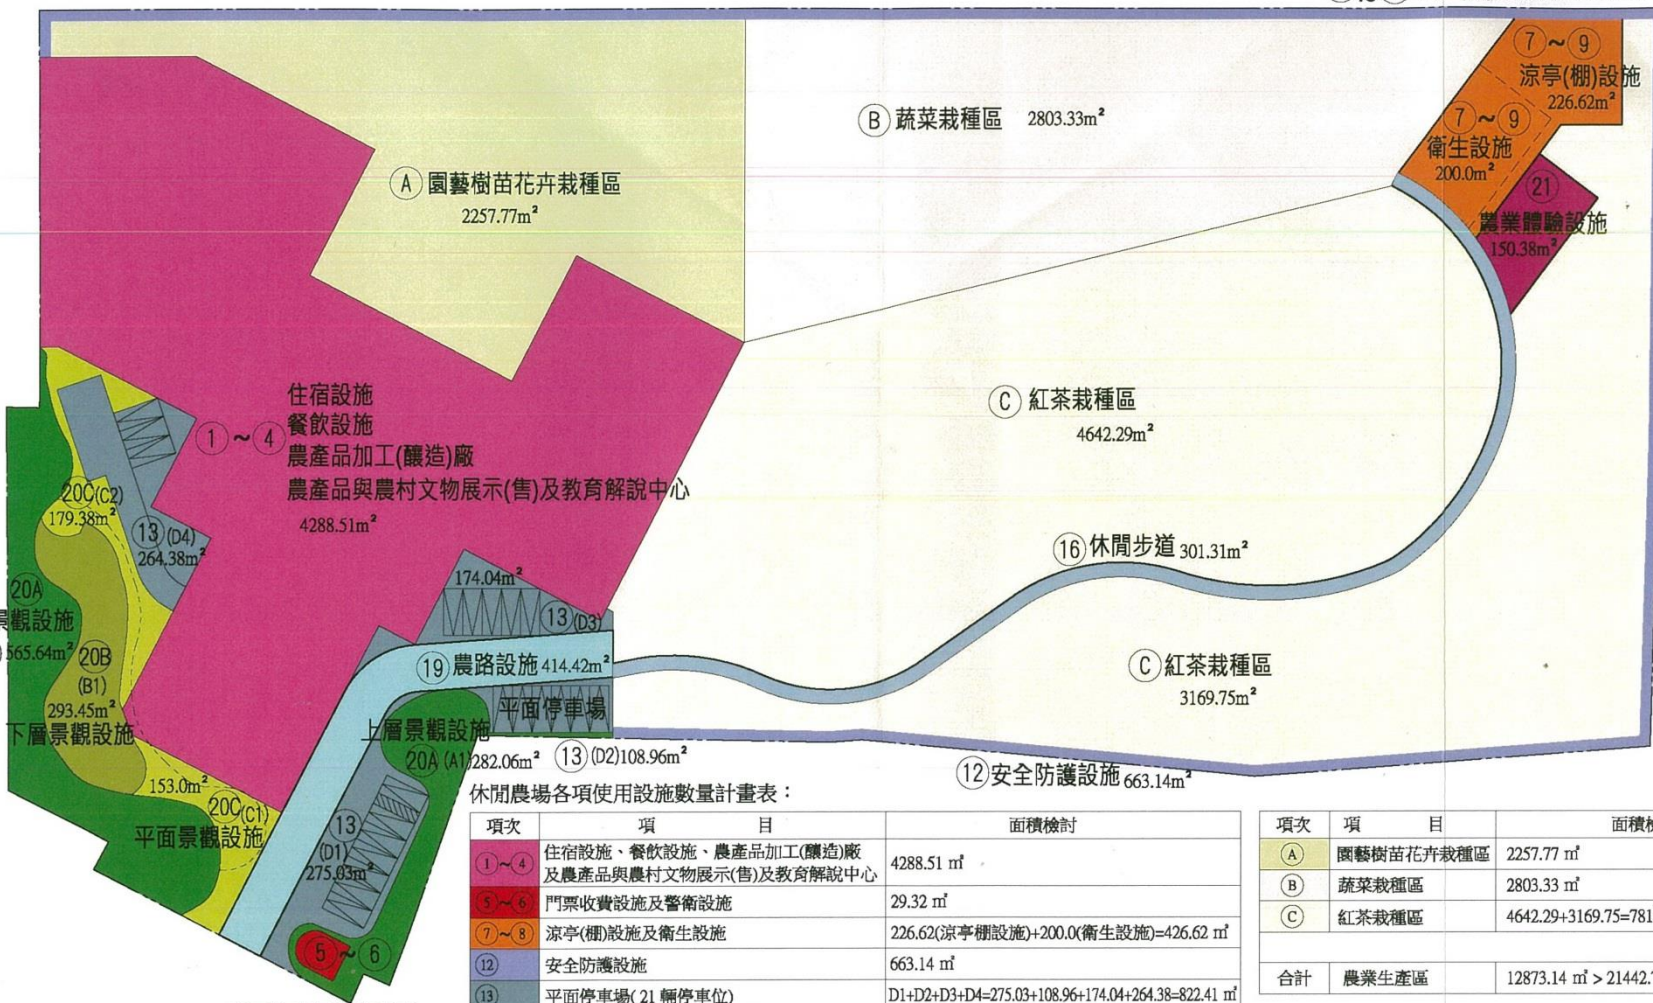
Ⓑ 蔬菜栽種區 2803.33m²

Ⓐ 園藝樹苗花卉栽種區 2257.77m²

⑦~⑨ 涼亭(棚)設施 226.62m²

⑦~⑨ 衛生設施 200.0m²

㉑ 農業體驗設施 150.38m²

住宿設施
餐飲設施
①~④ 農產品加工(釀造)廠
農產品與農村文物展示(售)及教育解說中心
4288.51m²

Ⓒ 紅茶栽種區 4642.29m²

20C(C2) 179.38m²

⑬(D4) 264.38m²

⑯ 休閒步道 301.31m²

20A 景觀設施 565.64m²

20B (B1) 293.45m²

174.04m²

⑬(D3)

⑲ 農路設施 414.42m²

Ⓒ 紅茶栽種區 3169.75m²

平面停車場

下層景觀設施

上層景觀設施 20A (A1)282.06m²

⑬ (D2)108.96m²

⑫ 安全防護設施 663.14m²

153.0m² 20C(C1)

平面景觀設施

⑬ (D1) 275.03m²

⑤~⑥

休閒農場各項使用設施數量計畫表：

| 項次 | 項　目 | 面積檢討 |
|---|---|---|
| ①~④ | 住宿設施、餐飲設施、農產品加工(釀造)廠及農產品與農村文物展示(售)及教育解說中心 | 4288.51 ㎡ |
| ⑤~⑥ | 門票收費設施及警衛設施 | 29.32 ㎡ |
| ⑦~⑧ | 涼亭(棚)設施及衛生設施 | 226.62(涼亭棚設施)+200.0(衛生設施)=426.62 ㎡ |
| ⑫ | 安全防護設施 | 663.14 ㎡ |
| ⑬ | 平面停車場( 21 輛停車位) | D1+D2+D3+D4=275.03+108.96+174.04+264.38=822.41 ㎡ |

| 項次 | 項　目 | 面積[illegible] |
|---|---|---|
| Ⓐ | 園藝樹苗花卉栽種區 | 2257.77 ㎡ |
| Ⓑ | 蔬菜栽種區 | 2803.33 ㎡ |
| Ⓒ | 紅茶栽種區 | 4642.29+3169.75=781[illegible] |
| | | |
| 合計 | 農業生產區 | 12873.14 ㎡ > 21442.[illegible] |